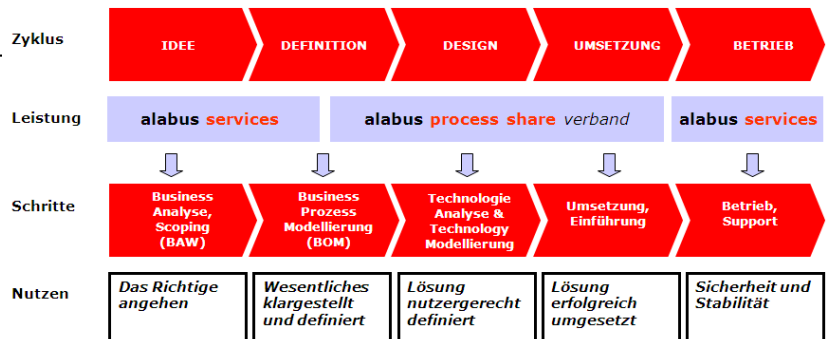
Zyklus

IDEE

DEFINITION

DESIGN

UMSETZUNG

BETRIEB

Leistung

alabus services

alabus process share verband

alabus services

Schritte

Business Analyse, Scoping (BAW)

Business Prozess Modellierung (BOM)

Technologie Analyse & Technology Modellierung

Umsetzung, Einführung

Betrieb, Support

Nutzen

Das Richtige angehen

Wesentliches klargestellt und definiert

Lösung nutzergerecht definiert

Lösung erfolgreich umgesetzt

Sicherheit und Stabilität